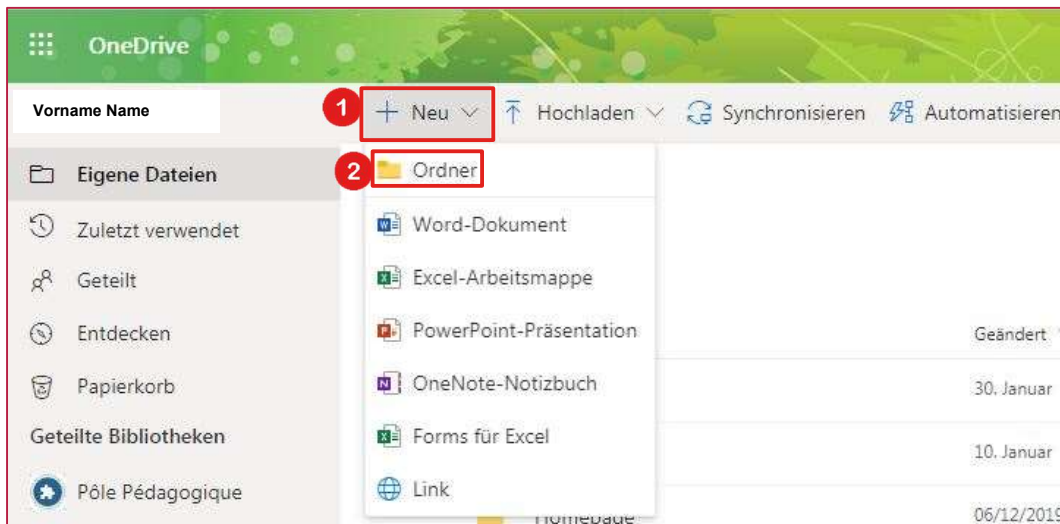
OneDrive

Vorname Name

1 + Neu ⌄ Hochladen ⌄ Synchronisieren Automatisieren

2 Ordner

Word-Dokument

Excel-Arbeitsmappe

PowerPoint-Präsentation

OneNote-Notizbuch

Forms für Excel

Link

Eigene Dateien

Zuletzt verwendet

Geteilt

Entdecken

Papierkorb

Geteilte Bibliotheken

Pôle Pédagogique

Geändert

30. Januar

10. Januar

Homepage

06/12/2019